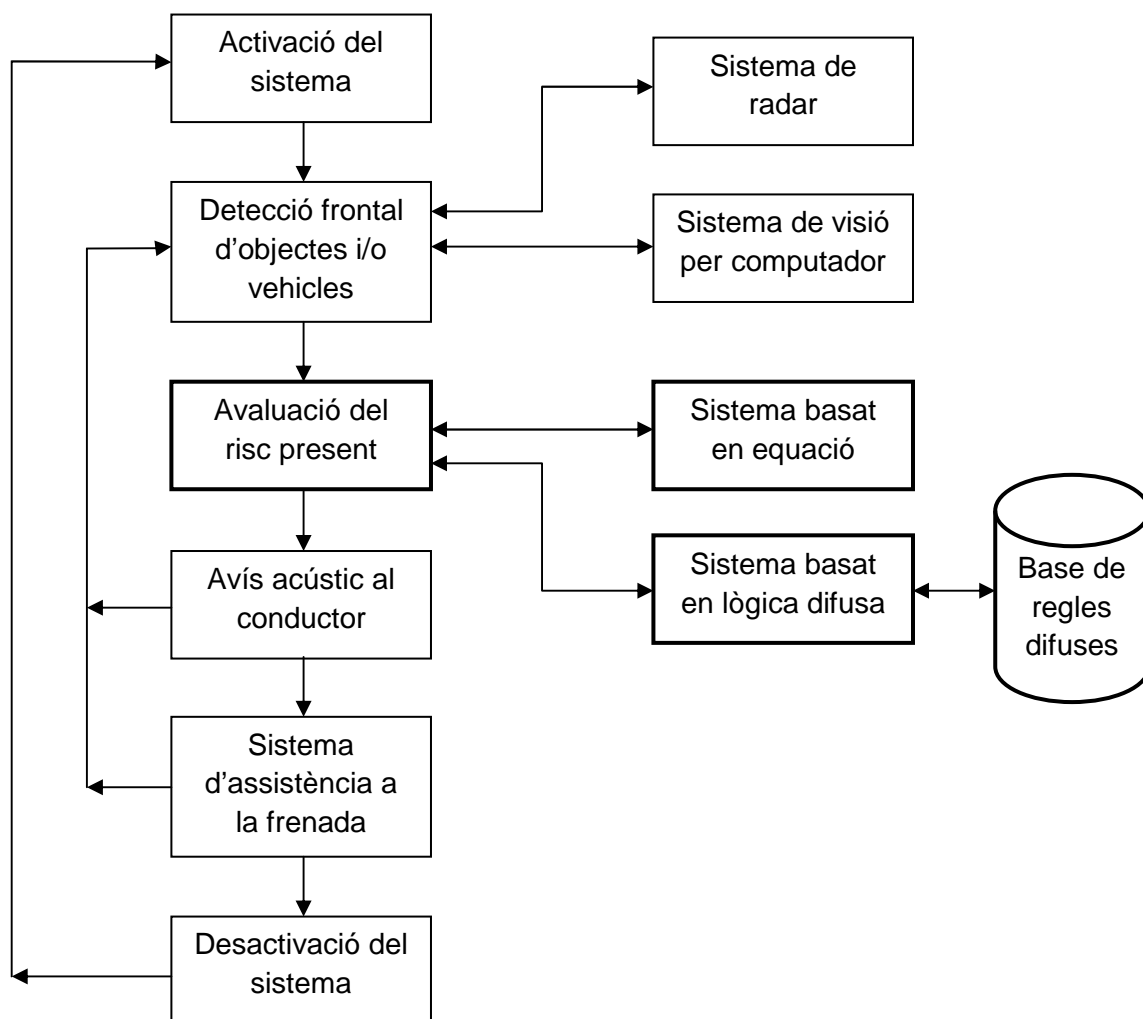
Activació del sistema

Sistema de radar

Detecció frontal d'objectes i/o vehicles

Sistema de visió per computador

Avaluació del risc present

Sistema basat en equació

Sistema basat en lògica difusa

Base de regles difuses

Avís acústic al conductor

Sistema d'assistència a la frenada

Desactivació del sistema